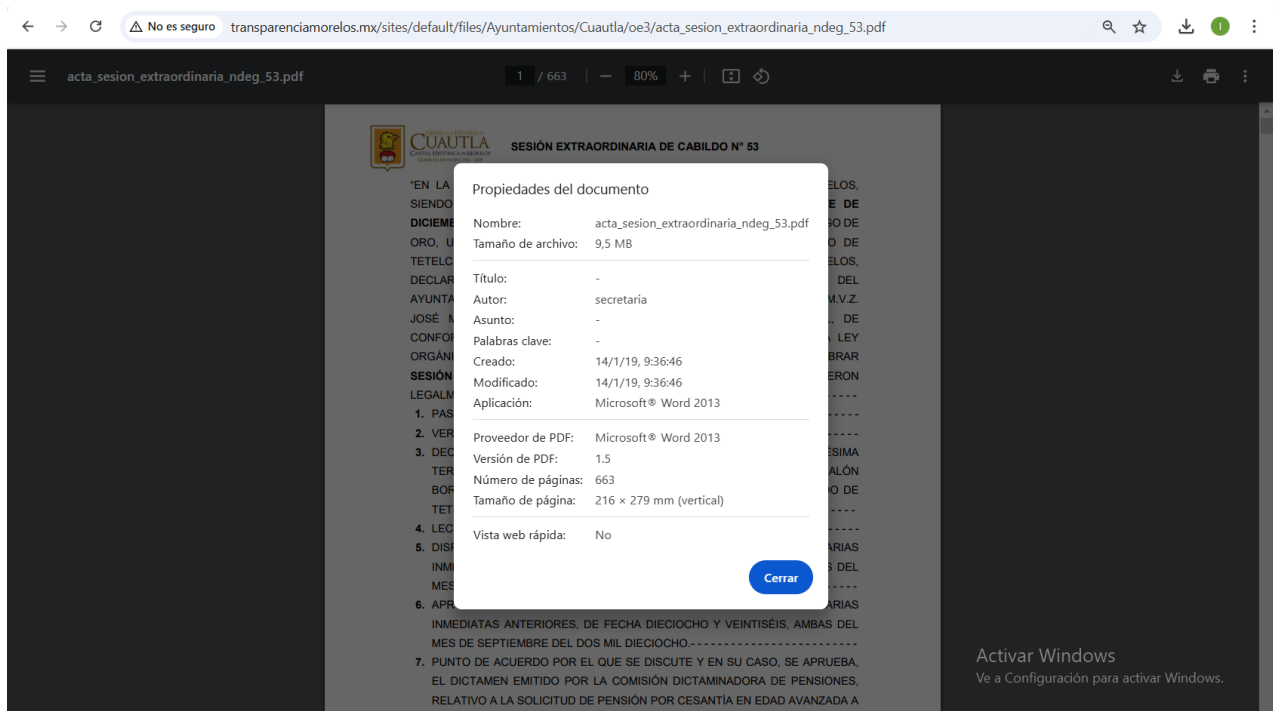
No es seguro transparenciamorelos.mx/sites/default/files/Ayuntamientos/Cuautla/oe3/acta_sesion_extraordinaria_ndeg_53.pdf

acta_sesion_extraordinaria_ndeg_53.pdf

1 / 663 | — 80% +

CUAUTLA

SESIÓN EXTRAORDINARIA DE CABILDO N° 53

"EN LA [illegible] ELOS, SIENDO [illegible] E DE DICIEME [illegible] SO DE ORO, U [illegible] O DE TETELC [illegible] ELOS, DECLAR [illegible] DEL AYUNTA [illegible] M.V.Z. JOSÉ M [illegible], DE CONFOF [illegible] LEY ORGÁNI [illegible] BRAR SESIÓN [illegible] ERON LEGALM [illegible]

1. PAS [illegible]
2. VER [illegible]
3. DEC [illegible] ESIMA TER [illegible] ALÓN BOR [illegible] DO DE TET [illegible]
4. LEC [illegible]
5. DISF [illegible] ARIAS INMI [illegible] S DEL MES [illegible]
6. APR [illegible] ARIAS INMEDIATAS ANTERIORES, DE FECHA DIECIOCHO Y VEINTISÉIS, AMBAS DEL MES DE SEPTIEMBRE DEL DOS MIL DIECIOCHO.--------------------------
7. PUNTO DE ACUERDO POR EL QUE SE DISCUTE Y EN SU CASO, SE APRUEBA, EL DICTAMEN EMITIDO POR LA COMISIÓN DICTAMINADORA DE PENSIONES, RELATIVO A LA SOLICITUD DE PENSIÓN POR CESANTÍA EN EDAD AVANZADA A

Propiedades del documento

Nombre: acta_sesion_extraordinaria_ndeg_53.pdf
Tamaño de archivo: 9,5 MB

Título: -
Autor: secretaria
Asunto: -
Palabras clave: -
Creado: 14/1/19, 9:36:46
Modificado: 14/1/19, 9:36:46
Aplicación: Microsoft® Word 2013

Proveedor de PDF: Microsoft® Word 2013
Versión de PDF: 1.5
Número de páginas: 663
Tamaño de página: 216 × 279 mm (vertical)

Vista web rápida: No

Cerrar

Activar Windows
Ve a Configuración para activar Windows.